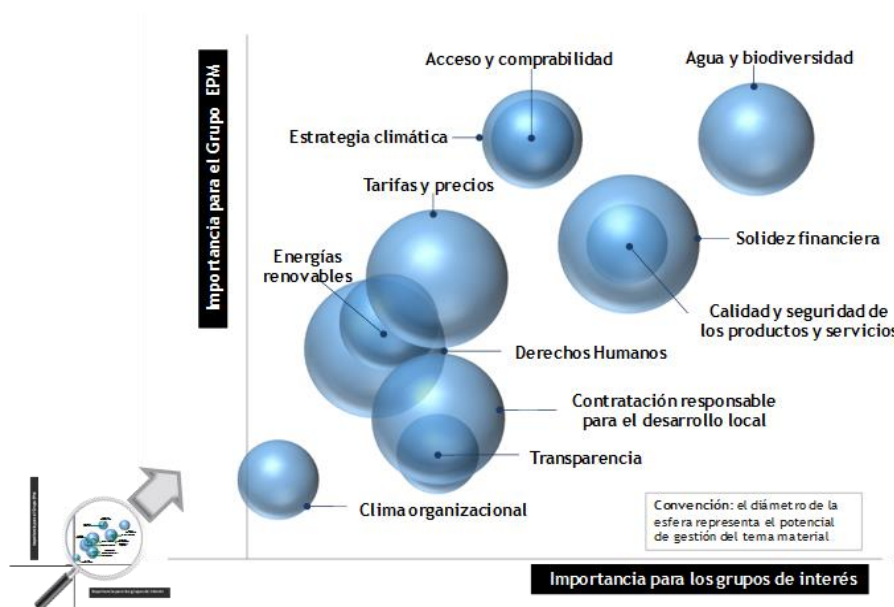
Importancia para el Grupo EPM

Acceso y comprabilidad

Agua y biodiversidad

Estrategia climática

Tarifas y precios

Solidez financiera

Energías renovables

Calidad y seguridad de los productos y servicios

Derechos Humanos

Contratación responsable para el desarrollo local

Transparencia

Clima organizacional

Convención: el diámetro de la esfera representa el potencial de gestión del tema material

Importancia para los grupos de interés